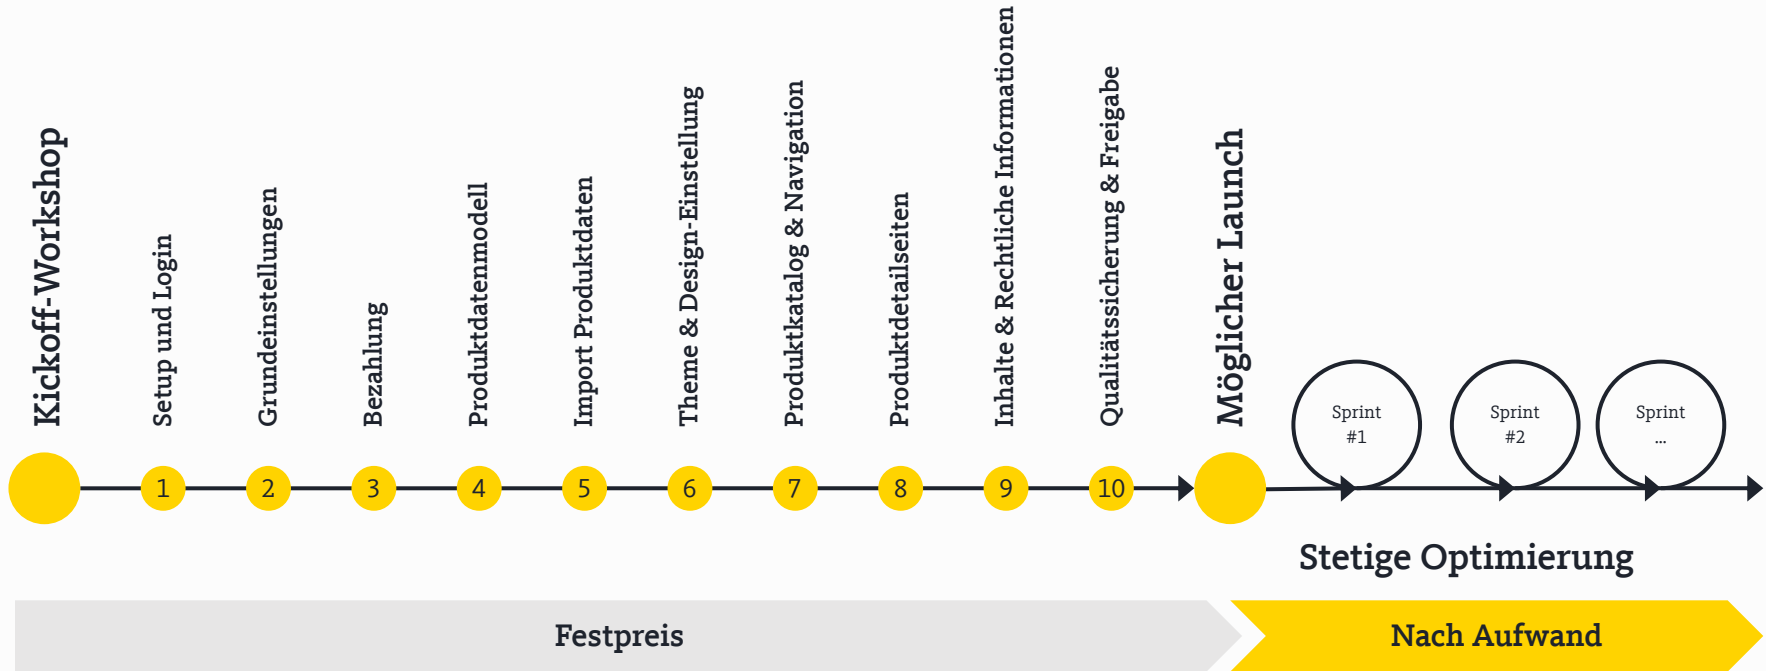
Kickoff-Workshop

Setup und Login

Grundeinstellungen

Bezahlung

Produktdatenmodell

Import Produktdaten

Theme & Design-Einstellung

Produktkatalog & Navigation

Produktdetailseiten

Inhalte & Rechtliche Informationen

Qualitätssicherung & Freigabe

Möglicher Launch

Sprint #1

Sprint #2

Sprint ...

1 2 3 4 5 6 7 8 9 10

Stetige Optimierung

Festpreis

Nach Aufwand